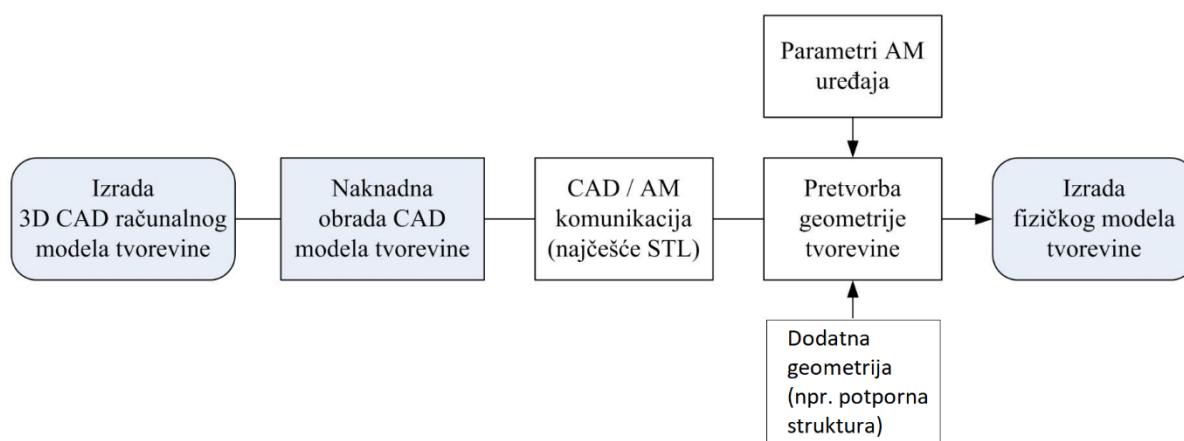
Parametri AM uređaja

Izrada 3D CAD računalnog modela tvorevine

Naknadna obrada CAD modela tvorevine

CAD / AM komunikacija (najčešće STL)

Pretvorba geometrije tvorevine

Izrada fizičkog modela tvorevine

Dodatna geometrija (npr. potporna struktura)